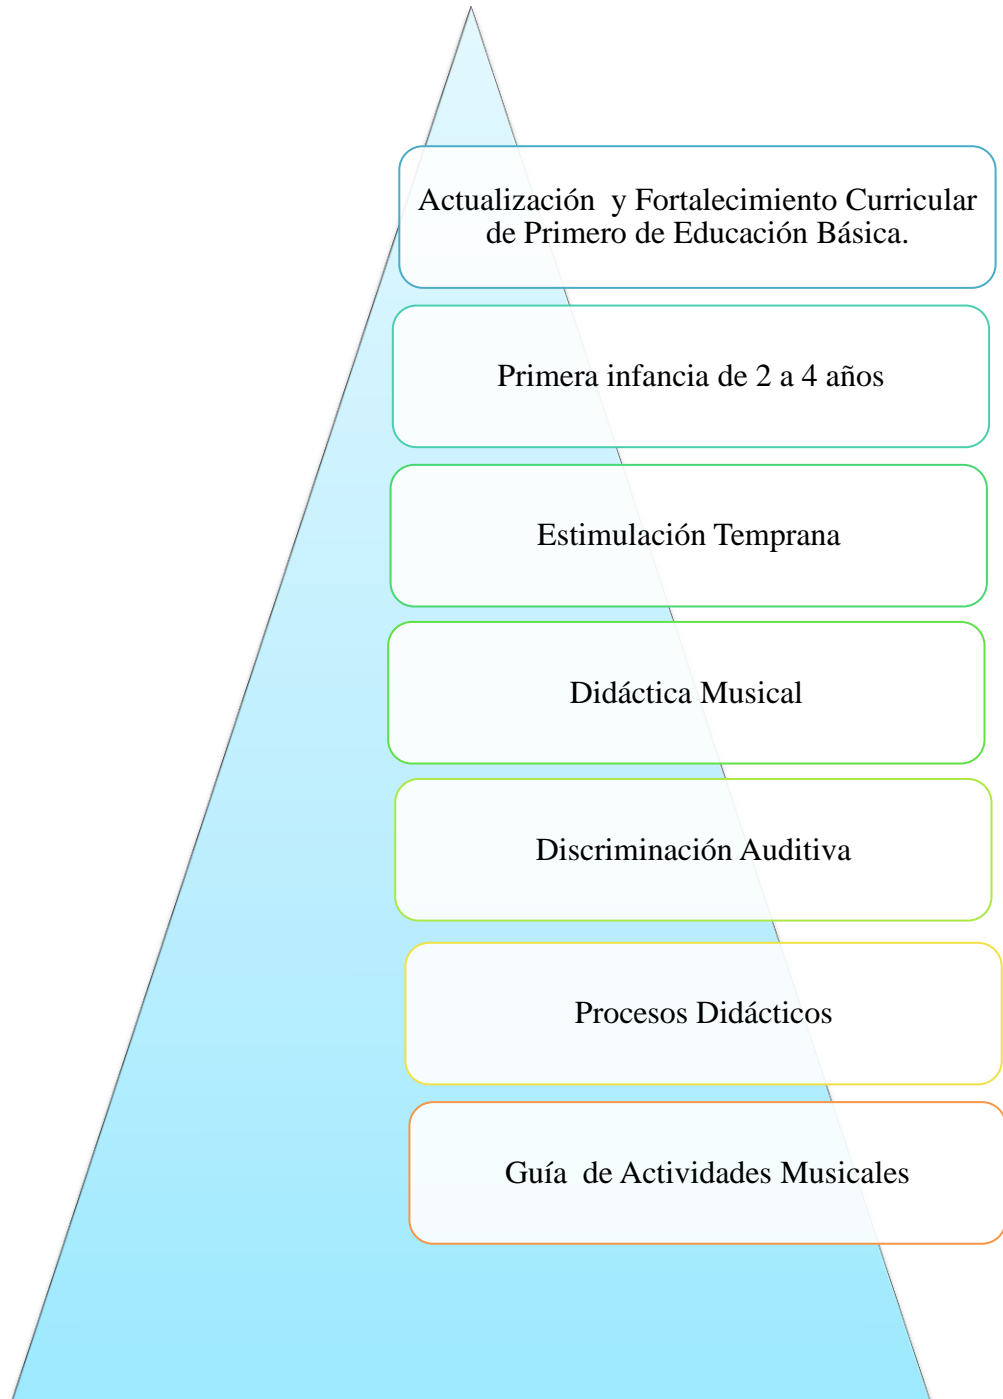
Actualización y Fortalecimiento Curricular de Primero de Educación Básica.

Primera infancia de 2 a 4 años

Estimulación Temprana

Didáctica Musical

Discriminación Auditiva

Procesos Didácticos

Guía de Actividades Musicales